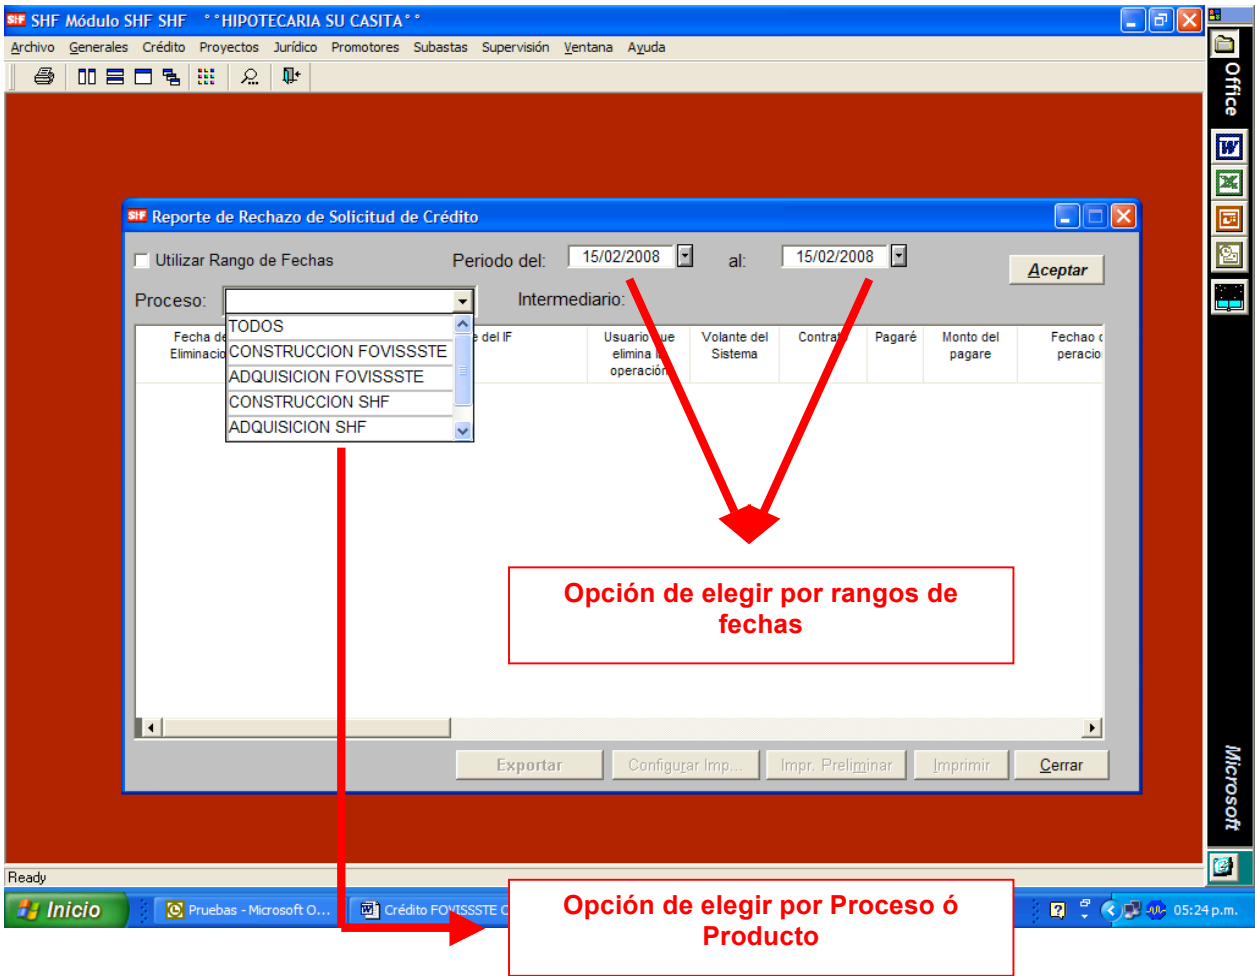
SHF Módulo SHF SHF °°HIPOTECARIA SU CASITA°°

Archivo Generales Crédito Proyectos Jurídico Promotores Subastas Supervisión Ventana Ayuda

Office

Reporte de Rechazo de Solicitud de Crédito

Utilizar Rango de Fechas

Periodo del: 15/02/2008 al: 15/02/2008

Aceptar

Proceso:

Intermediario:

TODOS
CONSTRUCCION FOVISSSTE
ADQUISICION FOVISSSTE
CONSTRUCCION SHF
ADQUISICION SHF

| Fecha de Eliminació | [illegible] del IF | Usuario que elimina la operación | Volante del Sistema | Contrato | Pagaré | Monto del pagare | Fechao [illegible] peracio |
|---|---|---|---|---|---|---|---|

Opción de elegir por rangos de fechas

Exportar Configurar Imp... Impr. Preliminar Imprimir Cerrar

Ready

Microsoft

Inicio Pruebas - Microsoft O... Crédito FOVISSSTE C

Opción de elegir por Proceso ó Producto

05:24 p.m.